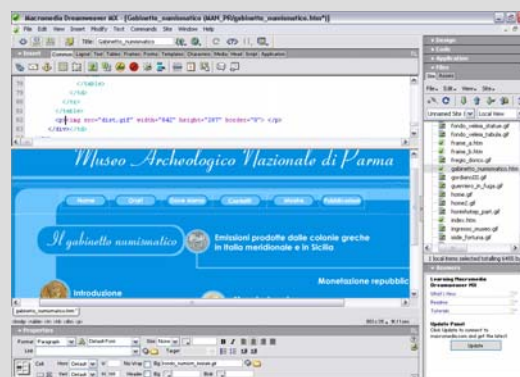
Macromedia Dreamweaver MX - [Gabinetto_numismatico (MAN_PR/gabinetto_numismatico.htm)]
File Edit View Insert Modify Text Commands Site Window Help
Title: Gabinetto_numismatico
Insert Common Layout Text Tables Frames Forms Templates Characters Media Head Script Application
</table>
</td>
</tr>
</table>
<p><img src="dist.gif" width="842" height="207" border="0"> </p>
</div>
Museo Archeologico Nazionale di Parma
Home
Il gabinetto numismatico
Emissioni prodotte dalle colonie greche in Italia meridionale e in Sicilia
Monetazione repubblic
Introduzione
Properties
Format Paragraph Default Font Size None
Link
Design
Code
Application
Files
File Edit View Site
Unnamed Site 1 Local View
fondo_vetrina_statue.gif
fondo_vetrina_tabula.gif
frame_a.htm
frame_b.htm
fregio_dorico.gif
gabinetto_numismatico.htm
giardino02.gif
guerriero_in_fuga.gif
home.gif
home2.gif
hostetruso_part.gif
index.htm
ingresso_museo.gif
viale_fortuna.gif
Answers
Learning Macromedia Dreamweaver MX
What's New
Readme
Tutorials
Update Panel
Update